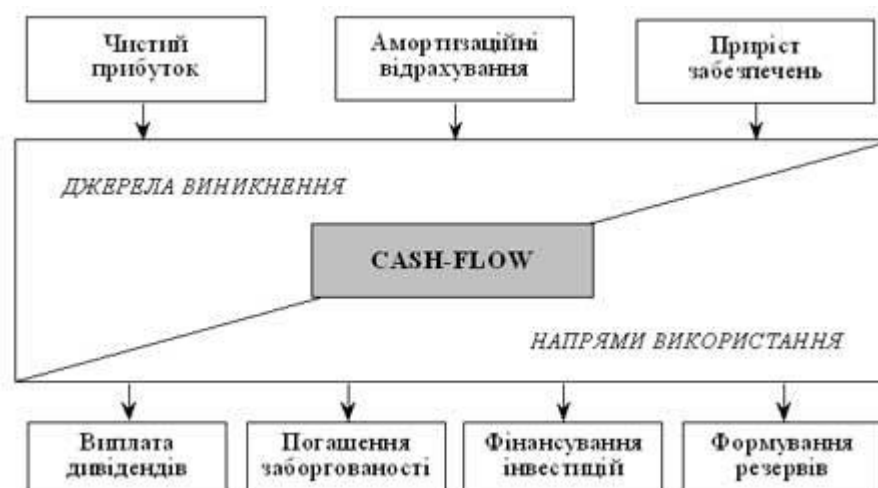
Чистий прибуток

Амортизаційні відрахування

Приріст забезпечень

ДЖЕРЕЛА ВИНИКНЕННЯ

CASH-FLOW

НАПРЯМИ ВИКОРИСТАННЯ

Виплата дивідендів

Погашення заборгованості

Фінансування інвестицій

Формування резервів